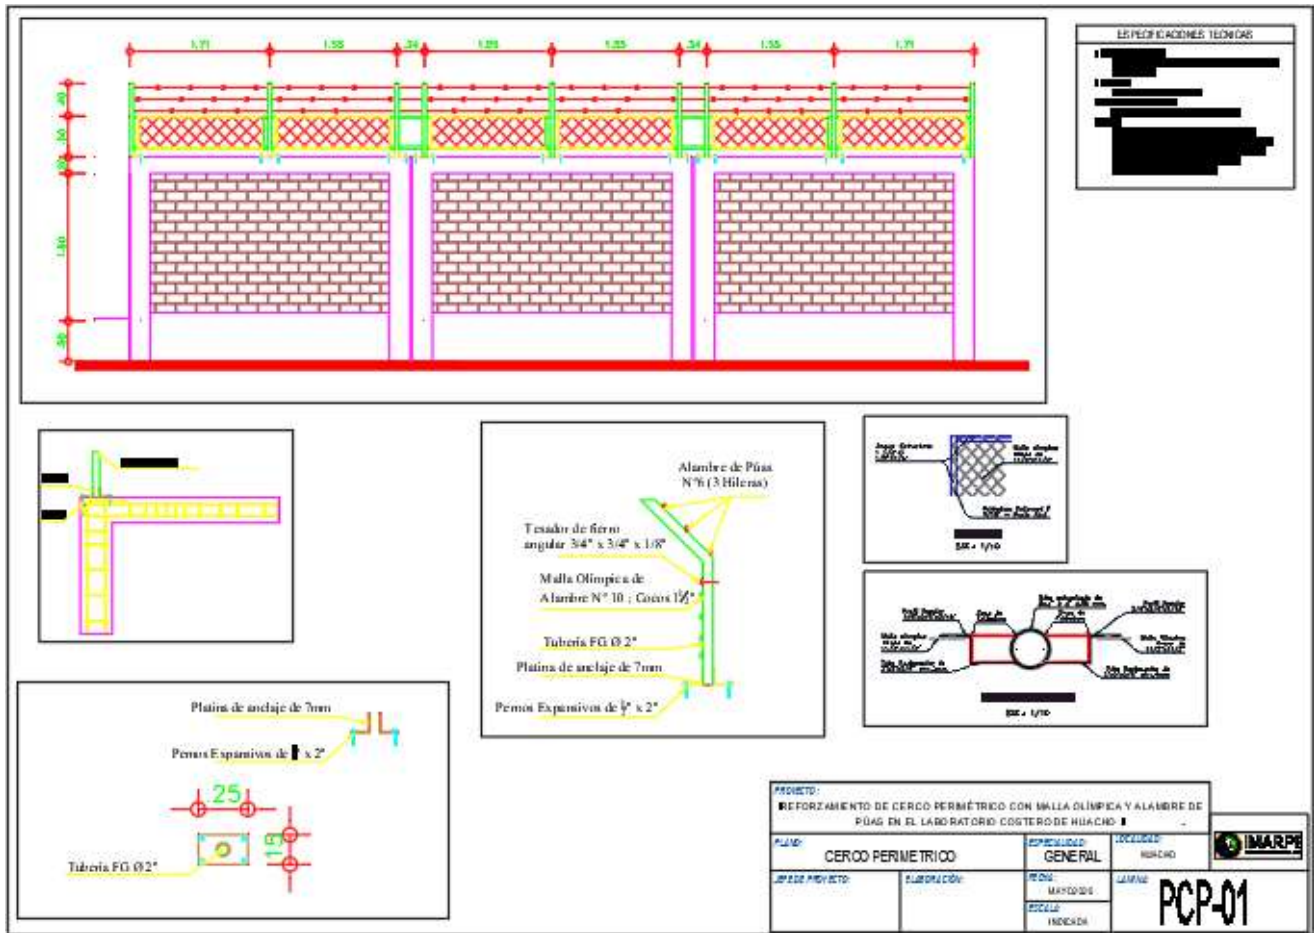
1.71
1.55
.34
1.55
1.55
.34
1.55
1.71
.40
.50
.10
1.50
.30

ESPECIFICACIONES TECNICAS

Alambre de Púas N°6 (3 Hileras)

Tesador de fierro angular 3/4" x 3/4" x 1/8"

Malla Olímpica de Alambre N° 10 ; Cocos 1½"

Tubería FG Ø 2"

Platina de anclaje de 7mm

Pernos Expansivos de ½" x 2"

Platina de anclaje de 7mm

Pernos Espansivos de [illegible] x 2"

25

15

Tubería FG Ø 2"

ESC.: 1/10

ESC.: 1/10

PROYECTO:
REFORZAMIENTO DE CERCO PERIMÉTRICO CON MALLA OLÍMPICA Y ALAMBRE DE PÚAS EN EL LABORATORIO COSTERO DE HUACHO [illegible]

PLANO:
CERCO PERIMETRICO

ESPECIALIDAD:
GENERAL

LOCALIDAD:
HUACHO

IMARPE

JEFE DE PROYECTO:

ELABORACIÓN:

FECHA:
MAYO 2020

ESCALA:
INDICADA

LAMINA:
PCP-01